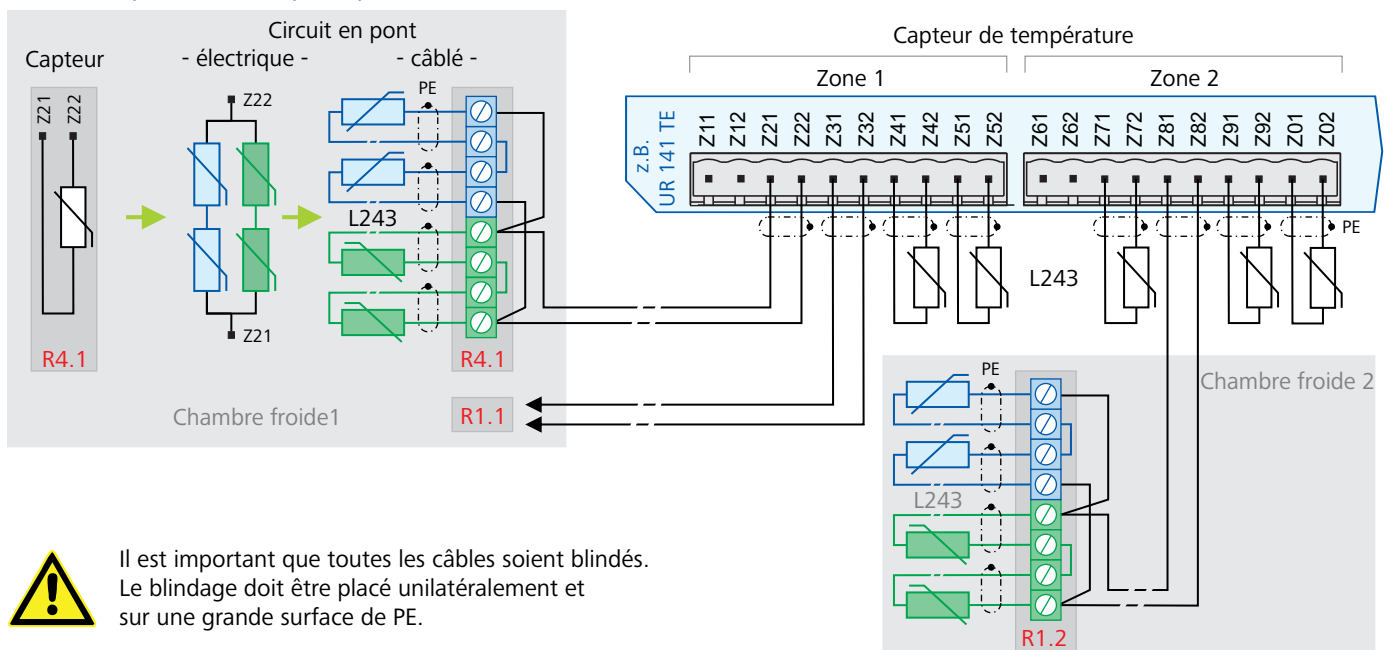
Circuit en pont

Capteur

- électrique -

- câblé -

Z21 Z22

Z22

PE

L243

Z21

R4.1

R4.1

Chambre froide1

R1.1

Capteur de température

Zone 1

Zone 2

z.B. UR 141 TE

Z11 Z12 Z21 Z22 Z31 Z32 Z41 Z42 Z51 Z52 Z61 Z62 Z71 Z72 Z81 Z82 Z91 Z92 Z01 Z02

PE

L243

PE

Chambre froide 2

L243

R1.2

Il est important que toutes les câbles soient blindés. Le blindage doit être placé unilatéralement et sur une grande surface de PE.